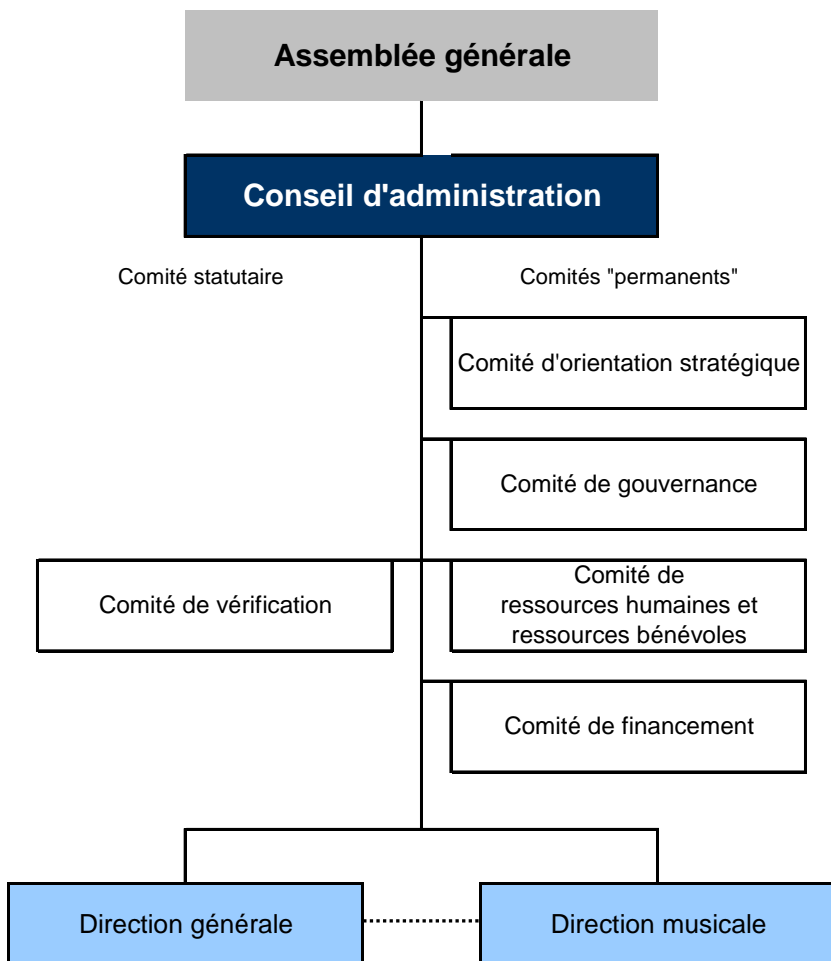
Assemblée générale

Conseil d'administration

Comité statutaire

Comités "permanents"

Comité d'orientation stratégique

Comité de gouvernance

Comité de vérification

Comité de ressources humaines et ressources bénévoles

Comité de financement

Direction générale

Direction musicale